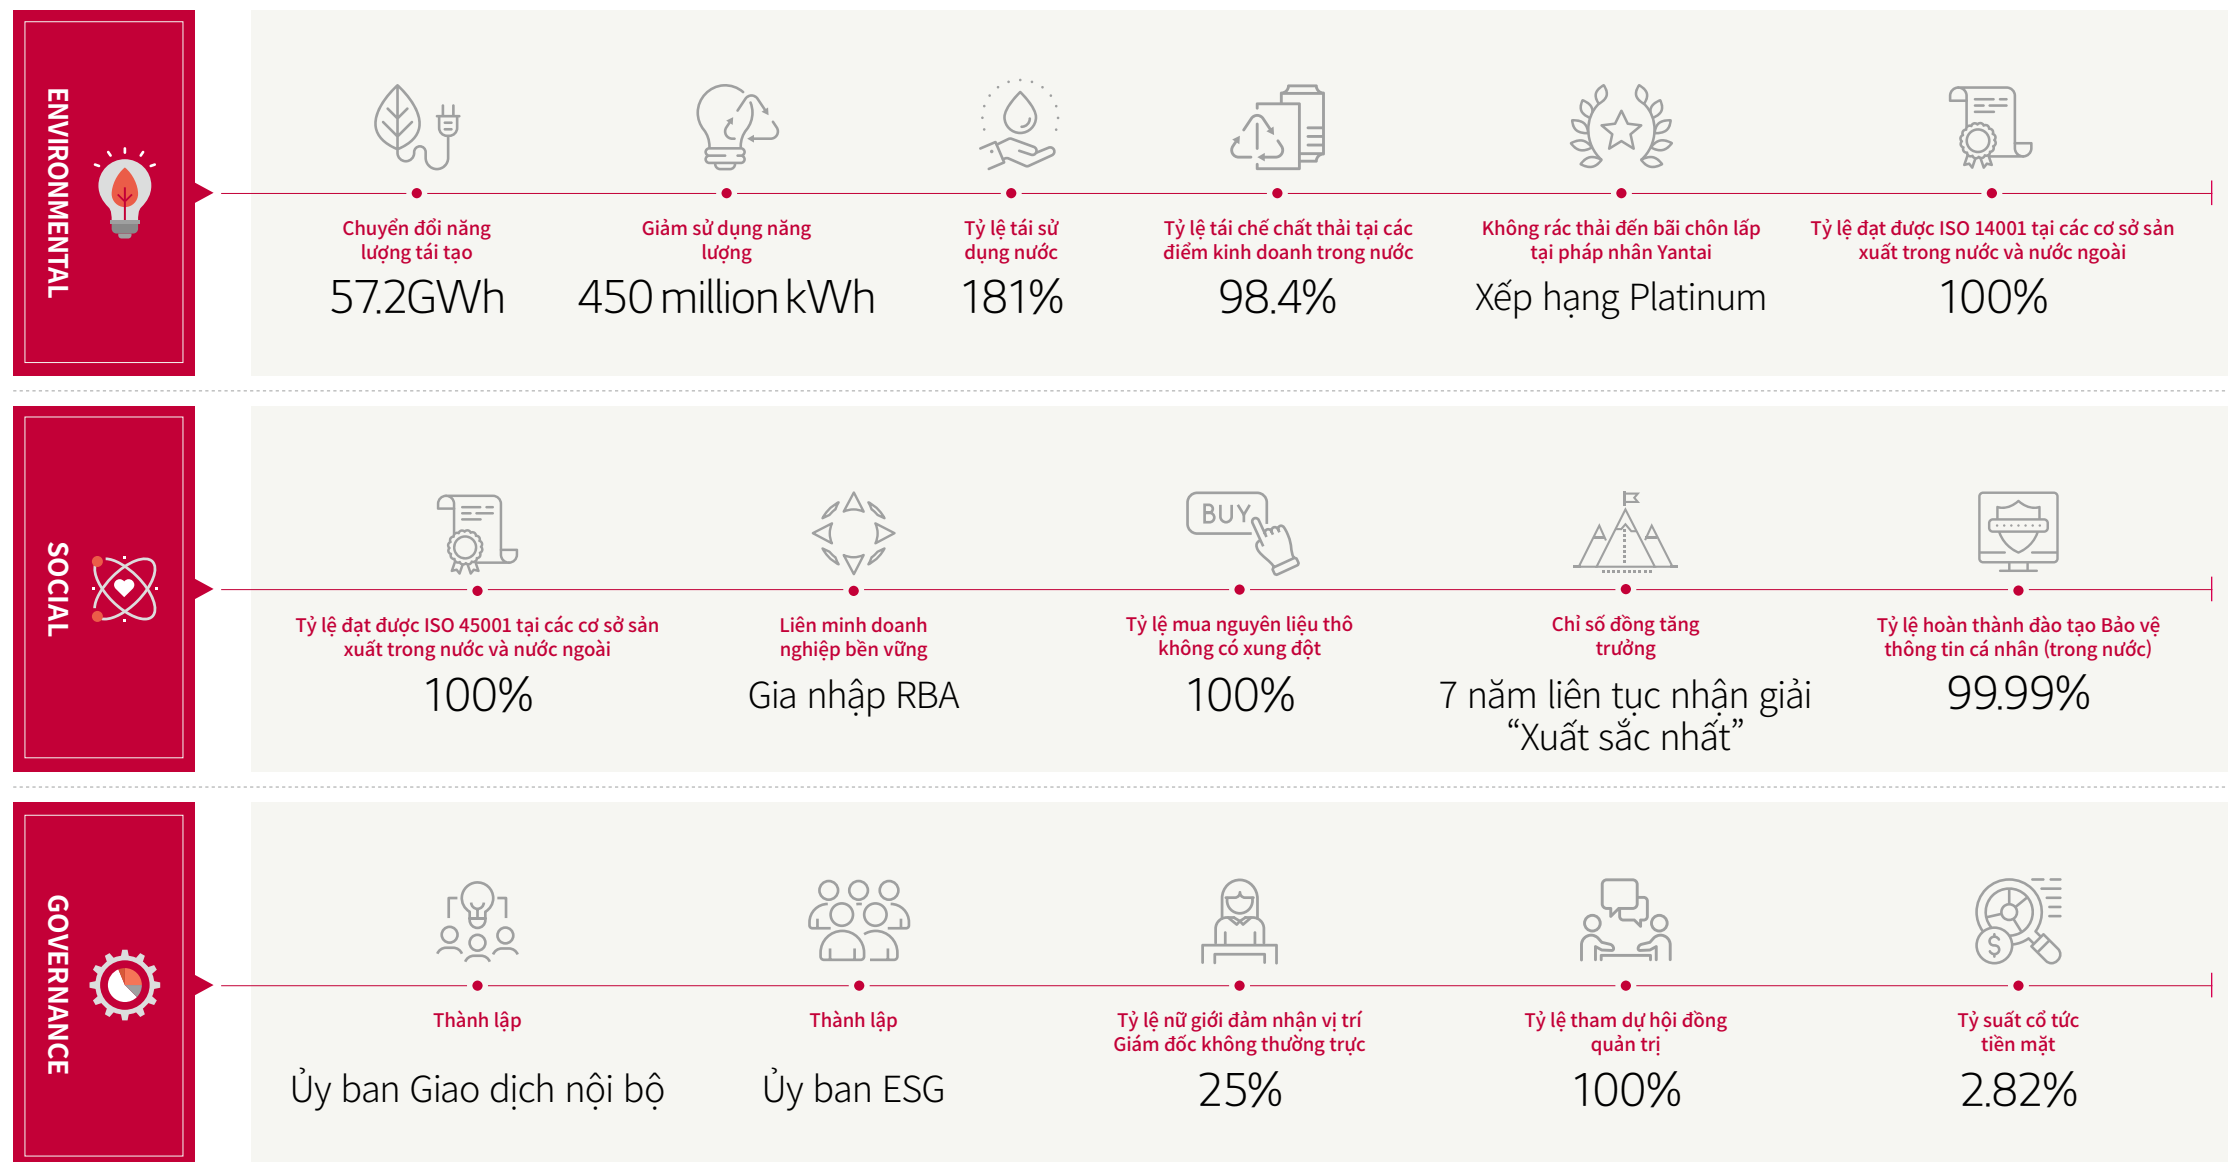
ENVIRONMENTAL

Chuyển đổi năng lượng tái tạo
57.2GWh

Giảm sử dụng năng lượng
450 million kWh

Tỷ lệ tái sử dụng nước
181%

Tỷ lệ tái chế chất thải tại các điểm kinh doanh trong nước
98.4%

Không rác thải đến bãi chôn lấp tại pháp nhân Yantai
Xếp hạng Platinum

Tỷ lệ đạt được ISO 14001 tại các cơ sở sản xuất trong nước và nước ngoài
100%

SOCIAL

Tỷ lệ đạt được ISO 45001 tại các cơ sở sản xuất trong nước và nước ngoài
100%

Liên minh doanh nghiệp bền vững
Gia nhập RBA

BUY

Tỷ lệ mua nguyên liệu thô không có xung đột
100%

Chỉ số đồng tăng trưởng
7 năm liên tục nhận giải "Xuất sắc nhất"

Tỷ lệ hoàn thành đào tạo Bảo vệ thông tin cá nhân (trong nước)
99.99%

GOVERNANCE

Thành lập
Ủy ban Giao dịch nội bộ

Thành lập
Ủy ban ESG

Tỷ lệ nữ giới đảm nhận vị trí Giám đốc không thường trực
25%

Tỷ lệ tham dự hội đồng quản trị
100%

Tỷ suất cổ tức tiền mặt
2.82%